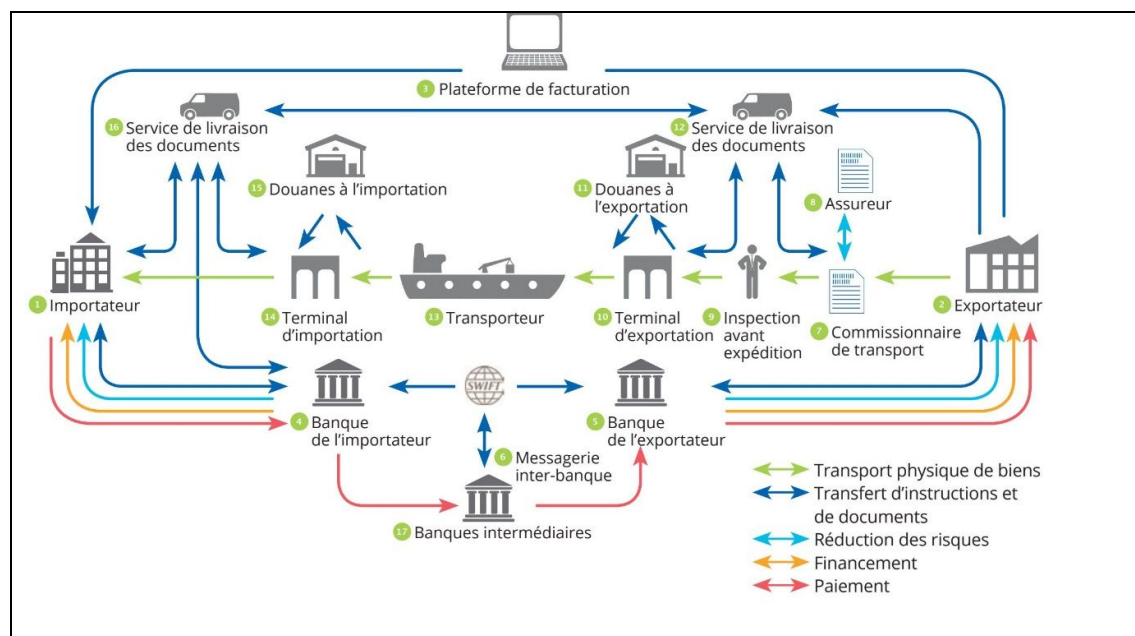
3 Plateforme de facturation

16 Service de livraison des documents

12 Service de livraison des documents

15 Douanes à l'importation

11 Douanes à l'exportation

8 Assureur

1 Importateur

14 Terminal d'importation

13 Transporteur

10 Terminal d'exportation

9 Inspection avant expédition

7 Commissionnaire de transport

2 Exportateur

SWIFT

4 Banque de l'importateur

5 Banque de l'exportateur

6 Messagerie inter-banque

17 Banques intermédiaires

Transport physique de biens
Transfert d'instructions et de documents
Réduction des risques
Financement
Paiement